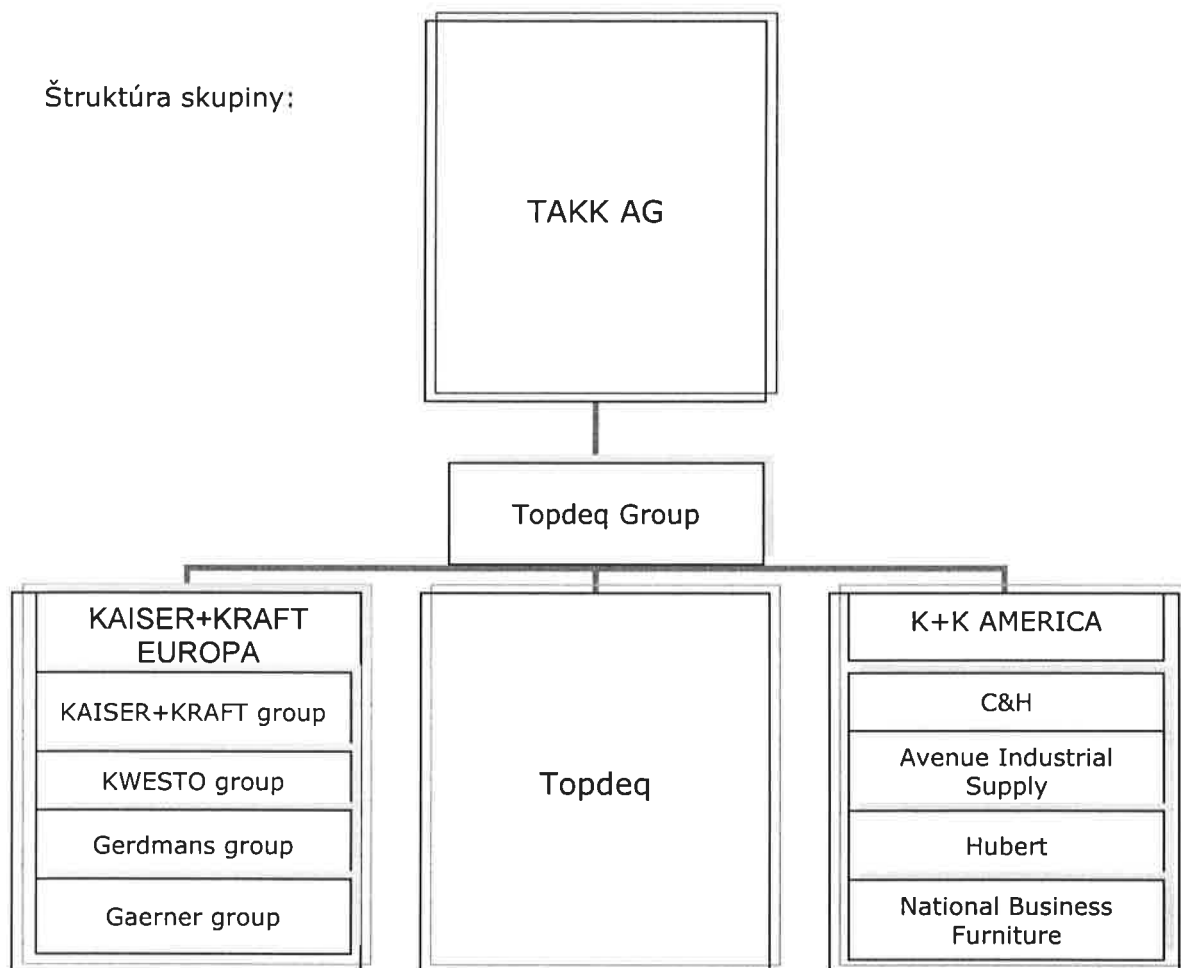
Štruktúra skupiny:

TAKK AG

Topdeq Group

KAISER+KRAFT EUROPA

KAISER+KRAFT group

KWESTO group

Gerdmans group

Gaerner group

Topdeq

K+K AMERICA

C&H

Avenue Industrial Supply

Hubert

National Business Furniture